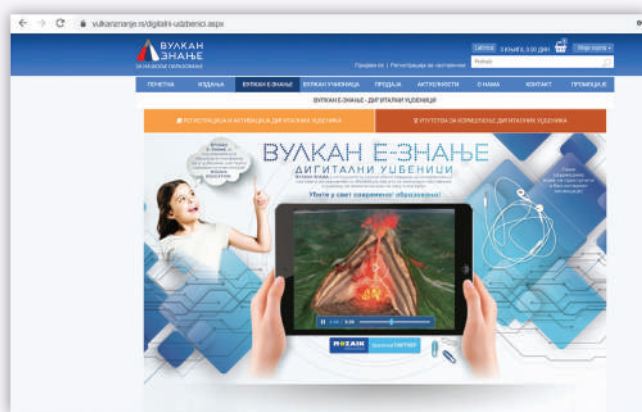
vulkanznanje.rs/digitalni-udzbenici.aspx

ВУЛКАН ЗНАЊЕ
ЗА НАЈБОЉЕ ОБРАЗОВАЊЕ

Latinica 0 КЊИГА, 0.00 дин. Моја корпа

Пријава се | Регистрација за претплатнике

Pretraži

ПОЧЕТНА ИЗДАЊА ВУЛКАН Е-ЗНАЊЕ ВУЛКАН УЧИОНИЦА ПРОДАЈА АКТУЕЛНОСТИ О НАМА КОНТАКТ ПРОМАЦИЈЕ

ВУЛКАН Е-ЗНАЊЕ - ДИГИТАЛНИ УЏБЕНИЦИ

РЕГИСТРАЦИЈА И АКТИВАЦИЈА ДИГИТАЛНИХ УЏБЕНИКА

УПУТСТВО ЗА КОРИШЋЕЊЕ ДИГИТАЛНИХ УЏБЕНИКА

ВУЛКАН Е-ЗНАЊЕ
ДИГИТАЛНИ УЏБЕНИЦИ

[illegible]

Уђите у свет савременог образовања!

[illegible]

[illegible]

ROZAIN
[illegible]